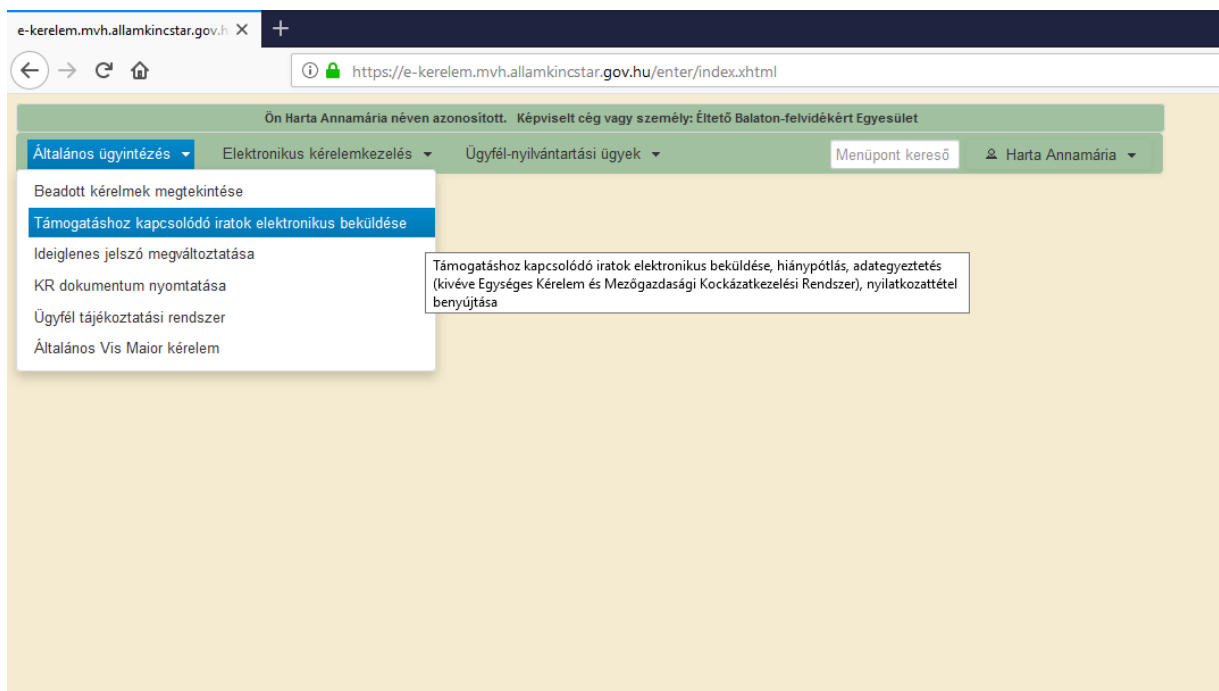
e-kerelem.mvh.allamkincstar.gov.h ×

https://e-kerelem.mvh.allamkincstar.gov.hu/enter/index.xhtml

Ön Harta Annamária néven azonosított. Képviselt cég vagy személy: Éltető Balaton-felvidékért Egyesület

Általános ügyintézés ▾ Elektronikus kérelemkezelés ▾ Ügyfél-nyilvántartási ügyek ▾ Menüpont kereső Harta Annamária ▾

Beadott kérelmek megtekintése
Támogatáshoz kapcsolódó iratok elektronikus beküldése
Ideiglenes jelszó megváltoztatása
KR dokumentum nyomtatása
Ügyfél tájékoztatási rendszer
Általános Vis Maior kérelem

Támogatáshoz kapcsolódó iratok elektronikus beküldése, hiánypótlás, adategyeztetés (kivéve Egységes Kérelem és Mezőgazdasági Kockázatkezelési Rendszer), nyilatkozattétel benyújtása